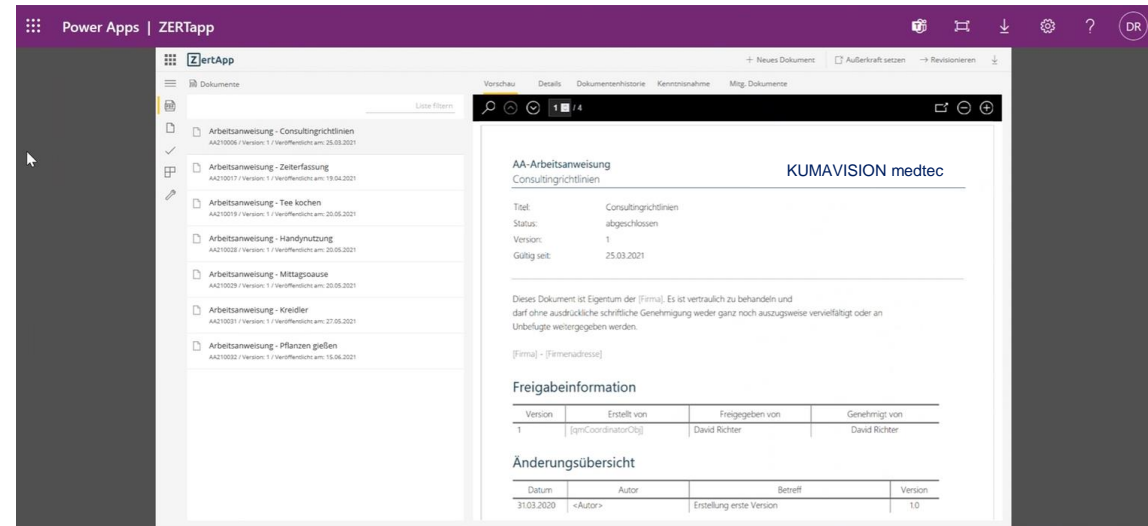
Power Apps | ZERTapp

DR

ZertApp

+ Neues Dokument | Außerkraft setzen → Revisionieren

Dokumente

Liste filtern

Arbeitsanweisung - Consultingrichtlinien
AA210006 / Version: 1 / Veröffentlicht am: 25.03.2021

Arbeitsanweisung - Zeiterfassung
AA210017 / Version: 1 / Veröffentlicht am: 19.04.2021

Arbeitsanweisung - Tee kochen
AA210019 / Version: 1 / Veröffentlicht am: 20.05.2021

Arbeitsanweisung - Handynutzung
AA210028 / Version: 1 / Veröffentlicht am: 20.05.2021

Arbeitsanweisung - Mittagsoause
AA210029 / Version: 1 / Veröffentlicht am: 20.05.2021

Arbeitsanweisung - Kreidler
AA210031 / Version: 1 / Veröffentlicht am: 27.05.2021

Arbeitsanweisung - Pflanzen gießen
AA210032 / Version: 1 / Veröffentlicht am: 15.06.2021

Vorschau Details Dokumentenhistorie Kenntnisnahme Mitg. Dokumente

1 / 4

AA-Arbeitsanweisung
Consultingrichtlinien

KUMAVISION medtec

Titel: Consultingrichtlinien
Status: abgeschlossen
Version: 1
Gültig seit: 25.03.2021

Dieses Dokument ist Eigentum der [Firma]. Es ist vertraulich zu behandeln und darf ohne ausdrückliche schriftliche Genehmigung weder ganz noch auszugsweise vervielfältigt oder an Unbefugte weitergegeben werden.

[Firma] - [Firmenadresse]

Freigabeinformation

| Version | Erstellt von | Freigegeben von | Genehmigt von |
|---|---|---|---|
| 1 | [qmCoordinatorObj] | David Richter | David Richter |

Änderungsübersicht

| Datum | Autor | Betreff | Version |
|---|---|---|---|
| 31.03.2020 | <Autor> | Erstellung erste Version | 1.0 |